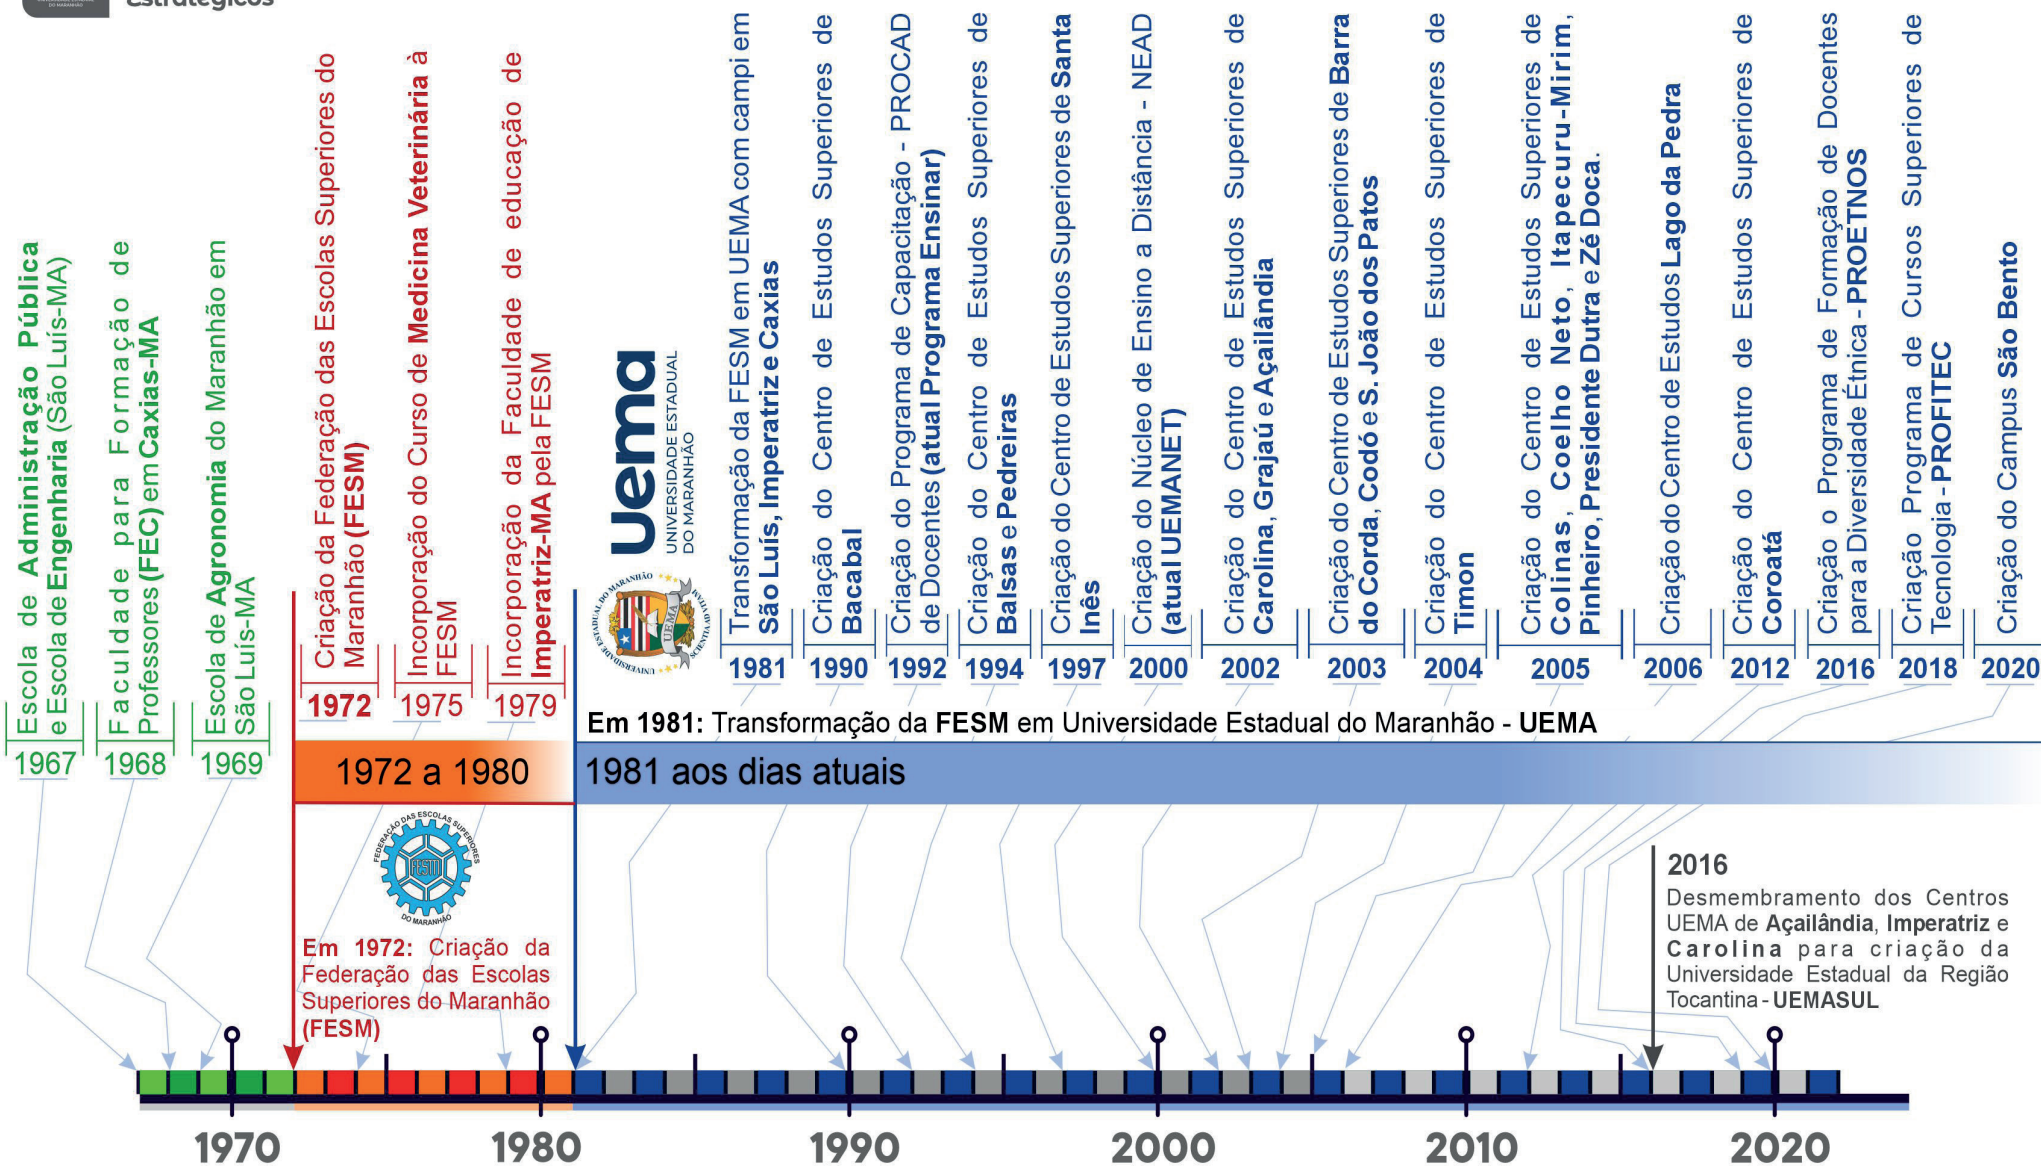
Estratégicos

Escola de Administração Pública e Escola de Engenharia (São Luís-MA)
1967

Faculdade para Formação de Professores (FEC) em Caxias-MA
1968

Escola de Agronomia do Maranhão em São Luís-MA
1969

Criação da Federação das Escolas Superiores do Maranhão (FESM)
1972

Incorporação do Curso de Medicina Veterinária à FESM
1975

Incorporação da Faculdade de educação de Imperatriz-MA pela FESM
1979

uema UNIVERSIDADE ESTADUAL DO MARANHÃO

UNIVERSIDADE ESTADUAL DO MARANHÃO UEMA

Transformação da FESM em UEMA com campi em São Luís, Imperatriz e Caxias
1981

Criação do Centro de Estudos Superiores de Bacabal
1990

Criação do Programa de Capacitação - PROCAD de Docentes (atual Programa Ensinar)
1992

Criação do Centro de Estudos Superiores de Balsas e Pedreiras
1994

Criação do Centro de Estudos Superiores de Santa Inês
1997

Criação do Núcleo de Ensino a Distância - NEAD (atual UEMANET)
2000

Criação do Centro de Estudos Superiores de Carolina, Grajaú e Açailândia
2002

Criação do Centro de Estudos Superiores de Barra do Corda, Codó e S. João dos Patos
2003

Criação do Centro de Estudos Superiores de Timon
2004

Criação do Centro de Estudos Superiores de Colinas, Coelho Neto, Itapecuru-Mirim, Pinheiro, Presidente Dutra e Zé Doca.
2005

Criação do Centro de Estudos Lago da Pedra
2006

Criação do Centro de Estudos Superiores de Coroatá
2012

Criação o Programa de Formação de Docentes para a Diversidade Étnica - PROETNOS
2016

Criação Programa de Cursos Superiores de Tecnologia - PROFITEC
2018

Criação do Campus São Bento
2020

Em 1981: Transformação da FESM em Universidade Estadual do Maranhão - UEMA

1972 a 1980

1981 aos dias atuais

FEDERAÇÃO DAS ESCOLAS SUPERIORES FESM DO MARANHÃO

Em 1972: Criação da Federação das Escolas Superiores do Maranhão (FESM)

2016
Desmembramento dos Centros UEMA de Açailândia, Imperatriz e Carolina para criação da Universidade Estadual da Região Tocantina - UEMASUL

1970
1980
1990
2000
2010
2020